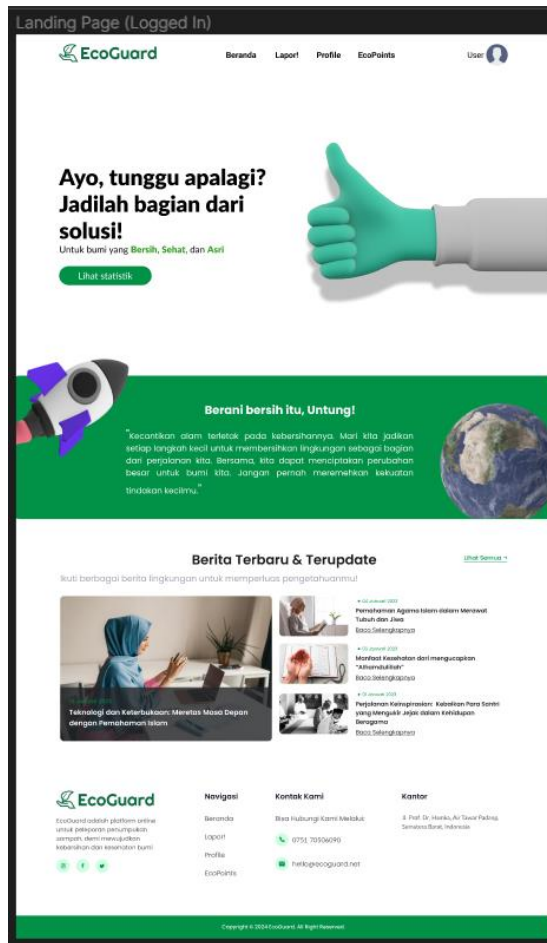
Landing Page (Logged In)

EcoGuard

Beranda Lapor! Profile EcoPoints

User

Ayo, tunggu apalagi? Jadilah bagian dari solusi!

Untuk bumi yang Bersih, Sehat, dan Asri

Lihat statistik

Berani bersih itu, Untung!

"Kecantikan alam terletak pada kebersihannya. Mari kita jadikan setiap langkah kecil untuk membersihkan lingkungan sebagai bagian dari perjalanan kita. Bersama, kita dapat menciptakan perubahan besar untuk bumi kita. Jangan pernah meremehkan kekuatan tindakan kecilmu."

Berita Terbaru & Terupdate

Lihat Semua →

Ikuti berbagai berita lingkungan untuk memperluas pengetahuanmu!

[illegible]

Teknologi dan Keterbukaan: Meretas Masa Depan dengan Pemahaman Islam

• 02 Januari 2021

Pemahaman Agama Islam dalam Merawat Tubuh dan Jiwa

Baca Selengkapnya

• 05 Januari 2021

Manfaat Kesehatan dari mengucapkan "Alhamdulillah"

Baca Selengkapnya

• 15 Januari 2021

Perjalanan Keinspirasian: Kebaikan Para Santri yang Mengukir Jejak dalam Kehidupan Beragama

Baca Selengkapnya

EcoGuard

EcoGuard adalah platform online untuk pelaporan penumpukan sampah, demi mewujudkan kebersihan dan kesehatan bumi

Navigasi

Beranda

Lapor!

Profile

EcoPoints

Kontak Kami

Bisa Hubungi Kami Melalui

0751 70506090

hello@ecoguard.net

Kantor

Jl. Prof. Dr. Hamka, Air Tawar Padang, Sumatera Barat, Indonesia

Copyright © 2024 EcoGuard. All Right Reserved.